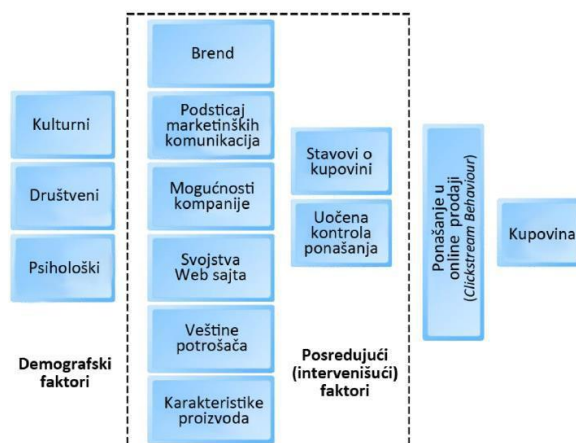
Kulturni

Društveni

Psihološki

Demografski faktori

Brend

Podsticaj marketinških komunikacija

Mogućnosti kompanije

Svojstva Web sajta

Veštine potrošača

Karakteristike proizvoda

Stavovi o kupovini

Uočena kontrola ponašanja

Posredujući (intervenišući) faktori

Ponašanje u online prodaji (Clickstream Behaviour)

Kupovina